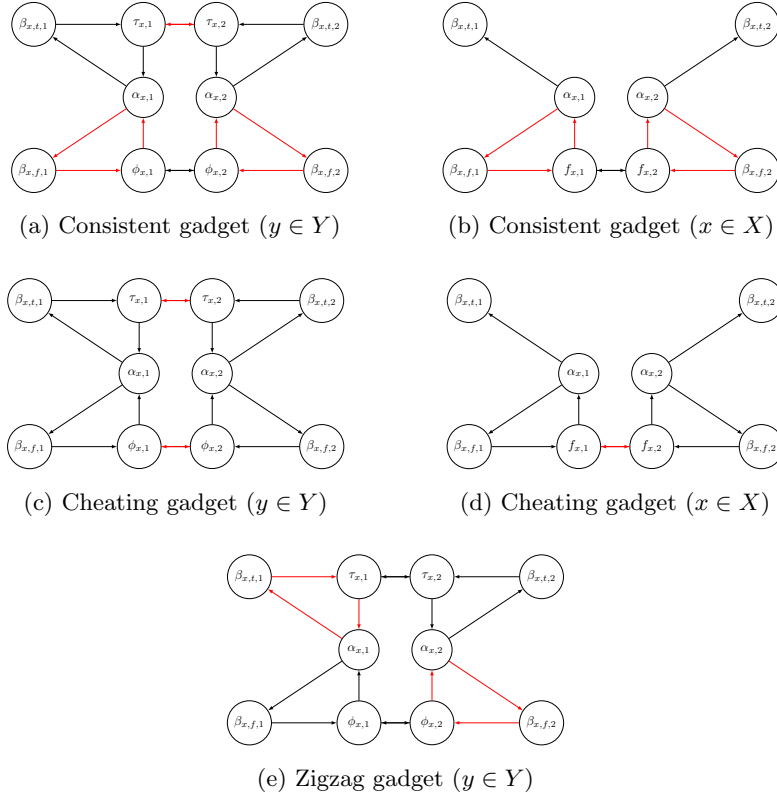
$\beta_{x,t,1}$ $\tau_{x,1}$ $\tau_{x,2}$ $\beta_{x,t,2}$
$\alpha_{x,1}$ $\alpha_{x,2}$
$\beta_{x,f,1}$ $\phi_{x,1}$ $\phi_{x,2}$ $\beta_{x,f,2}$

(a) Consistent gadget ($y \in Y$)

$\beta_{x,t,1}$ $\beta_{x,t,2}$
$\alpha_{x,1}$ $\alpha_{x,2}$
$\beta_{x,f,1}$ $f_{x,1}$ $f_{x,2}$ $\beta_{x,f,2}$

(b) Consistent gadget ($x \in X$)

$\beta_{x,t,1}$ $\tau_{x,1}$ $\tau_{x,2}$ $\beta_{x,t,2}$
$\alpha_{x,1}$ $\alpha_{x,2}$
$\beta_{x,f,1}$ $\phi_{x,1}$ $\phi_{x,2}$ $\beta_{x,f,2}$

(c) Cheating gadget ($y \in Y$)

$\beta_{x,t,1}$ $\beta_{x,t,2}$
$\alpha_{x,1}$ $\alpha_{x,2}$
$\beta_{x,f,1}$ $f_{x,1}$ $f_{x,2}$ $\beta_{x,f,2}$

(d) Cheating gadget ($x \in X$)

$\beta_{x,t,1}$ $\tau_{x,1}$ $\tau_{x,2}$ $\beta_{x,t,2}$
$\alpha_{x,1}$ $\alpha_{x,2}$
$\beta_{x,f,1}$ $\phi_{x,1}$ $\phi_{x,2}$ $\beta_{x,f,2}$

(e) Zigzag gadget ($y \in Y$)